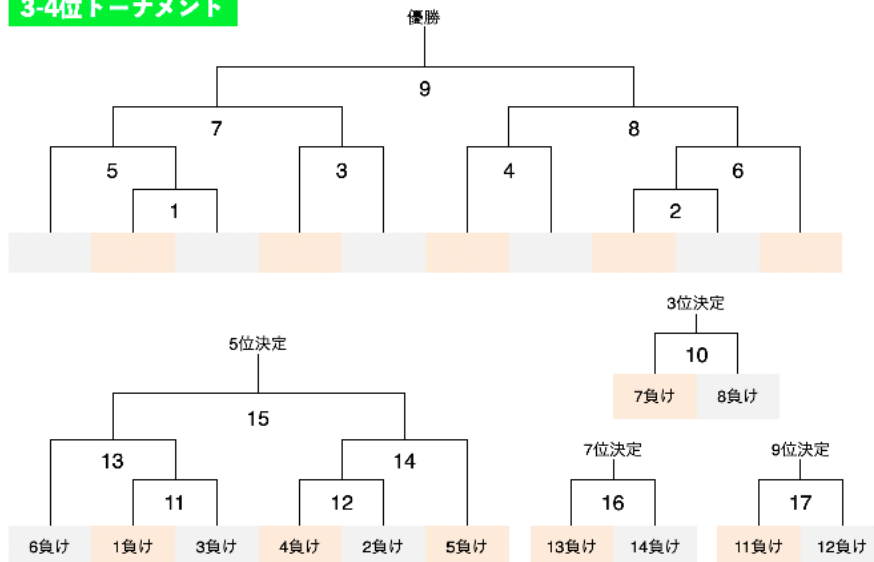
3-4位トーナメント

優勝

9

7

8

5

3

4

6

1

2

3位決定

10

7負け

8負け

5位決定

15

13

14

11

12

6負け

1負け

3負け

4負け

2負け

5負け

7位決定

16

13負け

14負け

9位決定

17

11負け

12負け